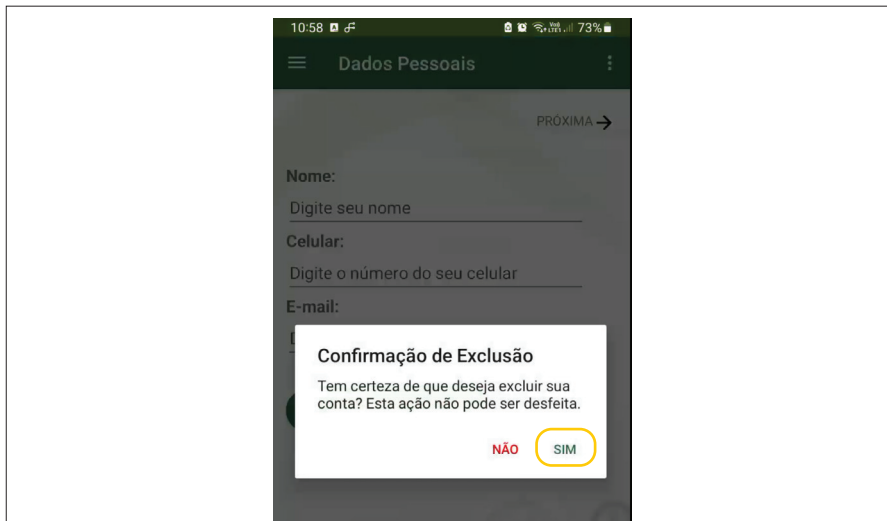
10:58

73%

Dados Pessoais

PRÓXIMA →

Nome:

Digite seu nome

Celular:

Digite o número do seu celular

E-mail:

Confirmação de Exclusão

Tem certeza de que deseja excluir sua conta? Esta ação não pode ser desfeita.

NÃO SIM